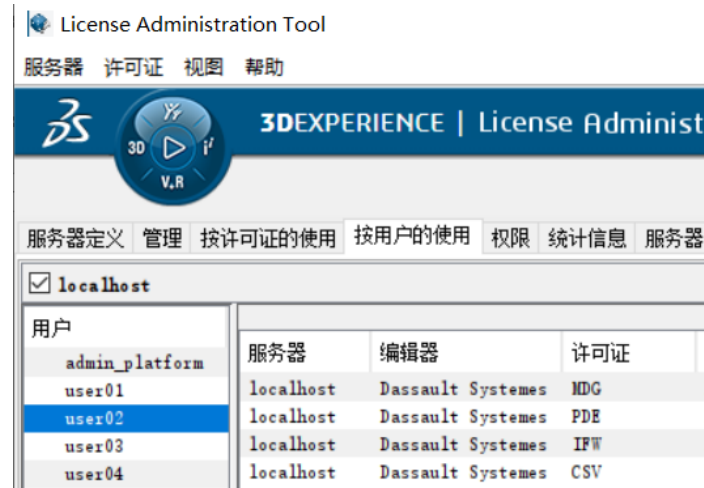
License Administration Tool

服务器 许可证 视图 帮助

3DS

3D V,R i

3DEXPERIENCE | License Administ

服务器定义 管理 按许可证的使用 按用户的使用 权限 统计信息 服务器

☑ localhost

用户
admin_platform
user01
user02
user03
user04

| 服务器 | 编辑器 | 许可证 |
|---|---|---|
| localhost | Dassault Systemes | MDG |
| localhost | Dassault Systemes | PDE |
| localhost | Dassault Systemes | IFW |
| localhost | Dassault Systemes | CSV |